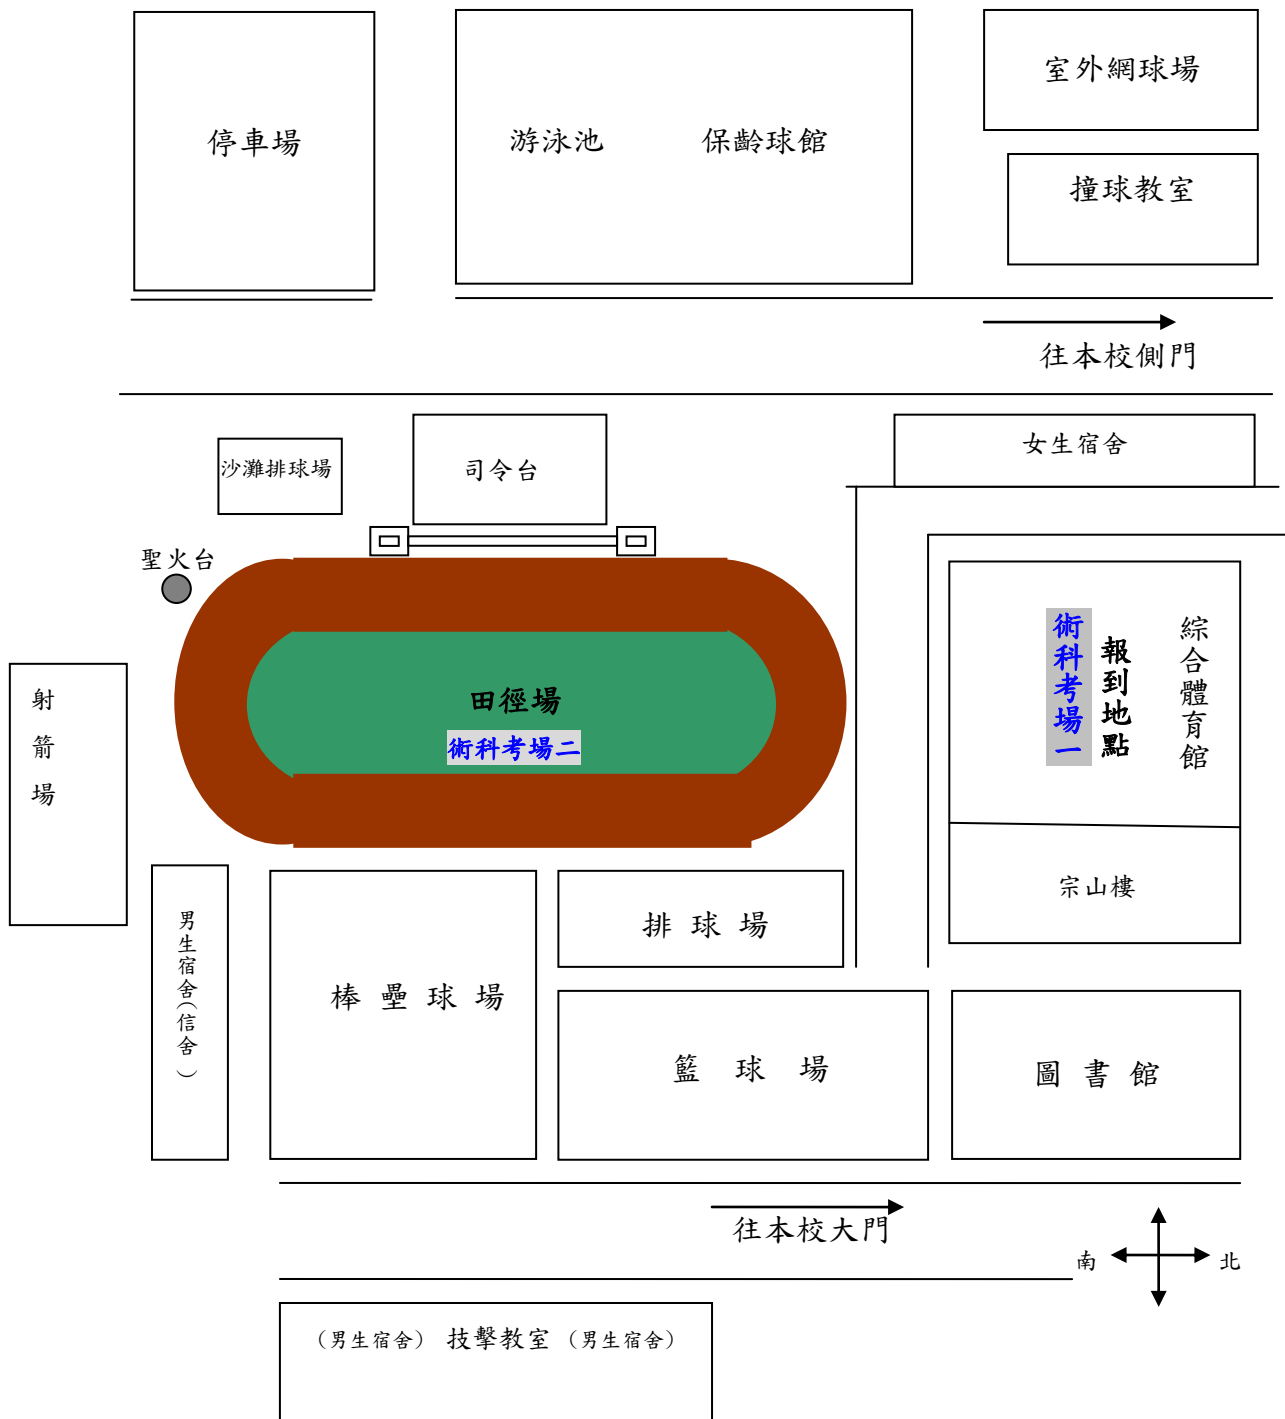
停車場

游泳池 保齡球館

室外網球場

撞球教室

往本校側門

沙灘排球場

司令台

女生宿舍

聖火台

射箭場

田徑場
術科考場二

術科考場一

報到地點

綜合體育館

宗山樓

男生宿舍(信舍)

棒壘球場

排球場

籃球場

圖書館

往本校大門

南 北

(男生宿舍) 技擊教室 (男生宿舍)